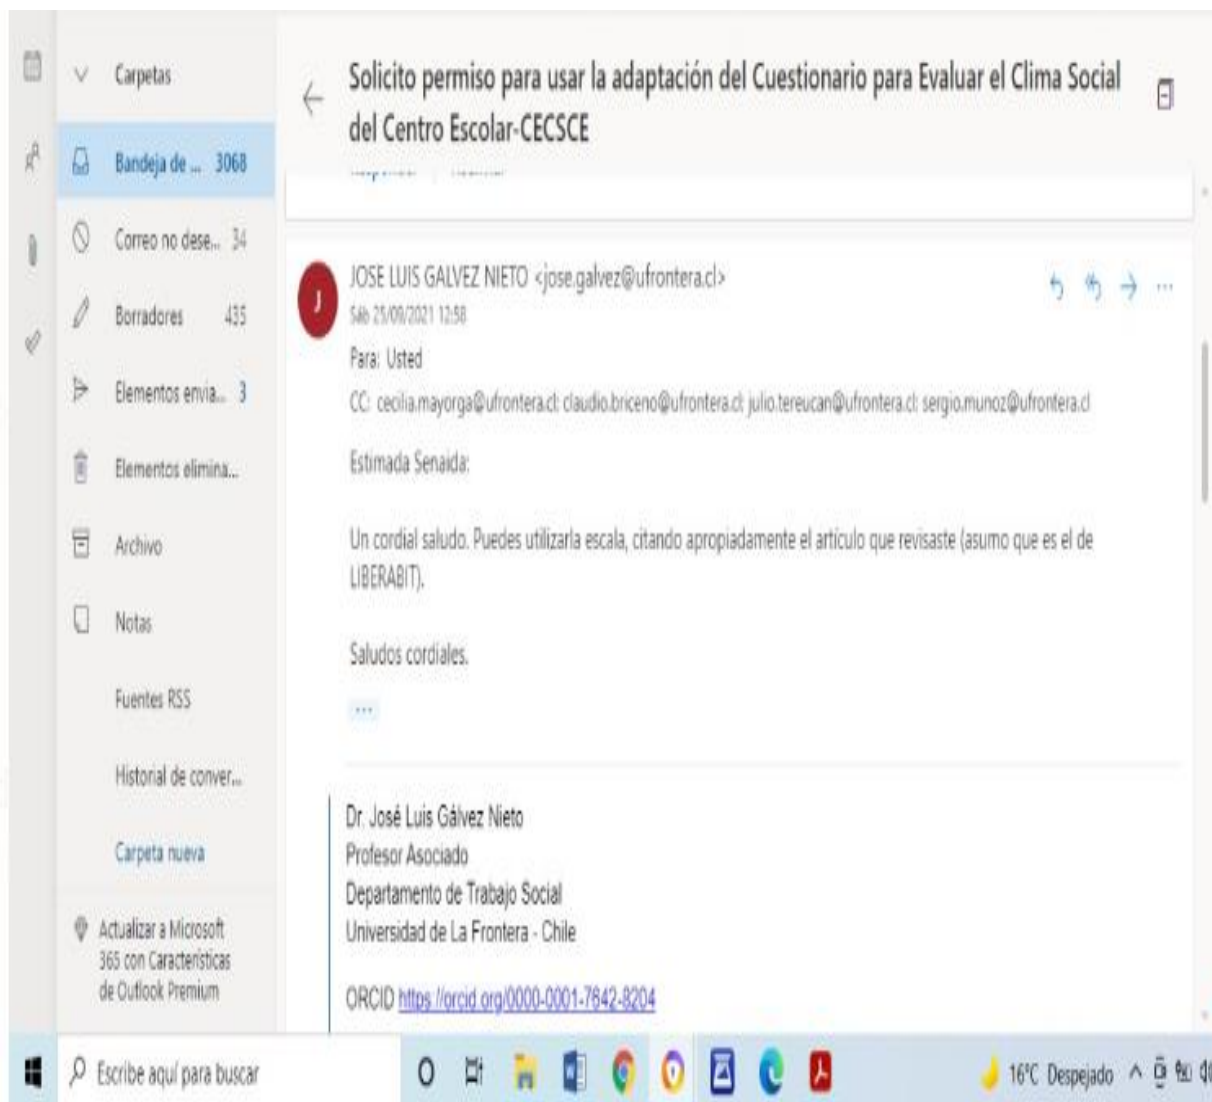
Carpetas

Bandeja de ... 3068

Correo no dese... 34

Borradores 435

Elementos envia... 3

Elementos elimina...

Archivo

Notas

Fuentes RSS

Historial de conver...

Carpeta nueva

Actualizar a Microsoft 365 con Características de Outlook Premium

Solicito permiso para usar la adaptación del Cuestionario para Evaluar el Clima Social del Centro Escolar-CECSCE

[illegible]

J

JOSE LUIS GALVEZ NIETO <jose.galvez@ufrontera.cl>

Sáb 25/09/2021 12:58

Para: Usted

CC: cecilia.mayorga@ufrontera.cl; claudio.briceno@ufrontera.cl; julio.tereucan@ufrontera.cl; sergio.munoz@ufrontera.cl

Estimada Senaida:

Un cordial saludo. Puedes utilizarla escala, citando apropiadamente el artículo que revisaste (asumo que es el de LIBERABIT).

Saludos cordiales.

...

Dr. José Luis Gálvez Nieto
Profesor Asociado
Departamento de Trabajo Social
Universidad de La Frontera - Chile

ORCID https://orcid.org/0000-0001-7842-8204

Escribe aquí para buscar

16°C Despejado